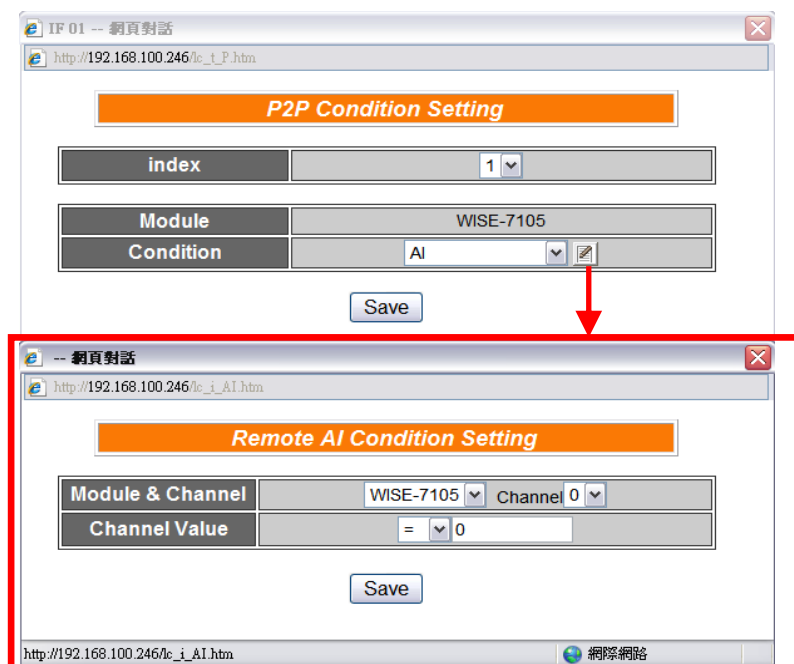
IF 01 -- 網頁對話

http://192.168.100.246/lc_t_P.htm

P2P Condition Setting

| index | 1 |
|---|---|

| Module | WISE-7105 |
|---|---|
| Condition | AI |

Save

-- 網頁對話

http://192.168.100.246/lc_i_AI.htm

Remote AI Condition Setting

| Module & Channel | WISE-7105 Channel 0 |
|---|---|
| Channel Value | = 0 |

Save

http://192.168.100.246/lc_i_AI.htm

網際網路